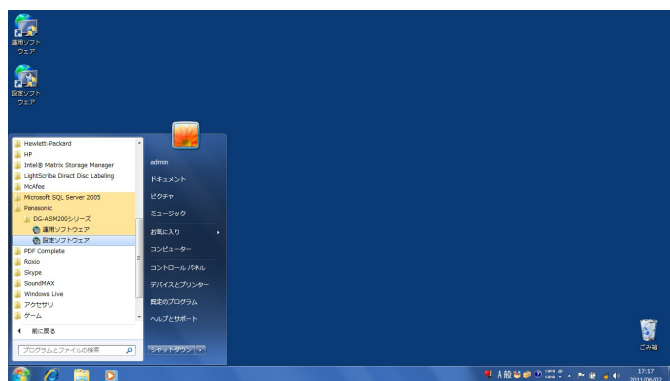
運用ソフトウェア

設定ソフトウェア

Hewlett-Packard
HP
Intel® Matrix Storage Manager
LightScribe Direct Disc Labeling
McAfee
Microsoft SQL Server 2005
Panasonic
DG-ASM200シリーズ
運用ソフトウェア
設定ソフトウェア
PDF Complete
Roxio
Skype
SoundMAX
Windows Live
アクセサリ
ゲーム

前に戻る

プログラムとファイルの検索

admin
ドキュメント
ピクチャ
ミュージック
お気に入り
コンピューター
コントロール パネル
デバイスとプリンター
既定のプログラム
ヘルプとサポート

シャットダウン

ごみ箱

17:17
2011/06/03